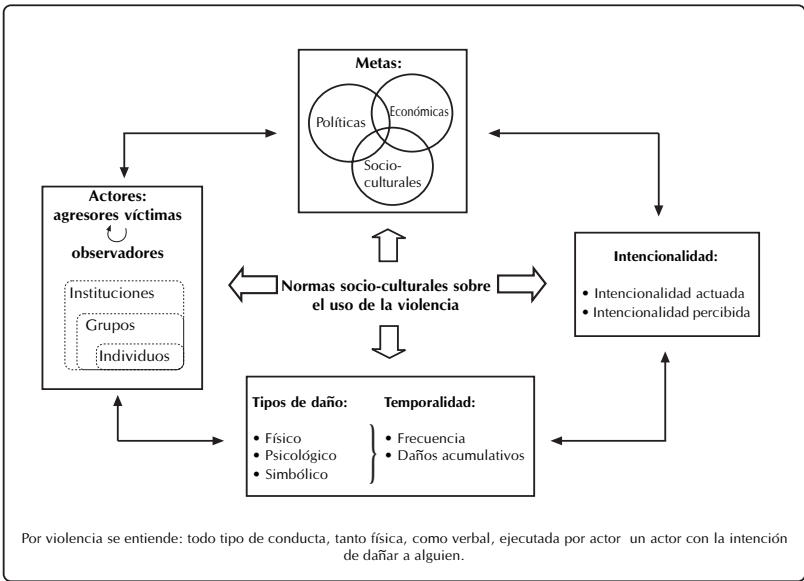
Metas:

Políticas

Económicas

Socio-culturales

Actores:
agresores víctimas
observadores

Instituciones

Grupos

Individuos

Normas socio-culturales sobre el uso de la violencia

Intencionalidad:

• Intencionalidad actuada
• Intencionalidad percibida

Tipos de daño:

• Físico
• Psicológico
• Simbólico

Temporalidad:

• Frecuencia
• Daños acumulativos

Por violencia se entiende: todo tipo de conducta, tanto física, como verbal, ejecutada por actor un actor con la intención de dañar a alguien.